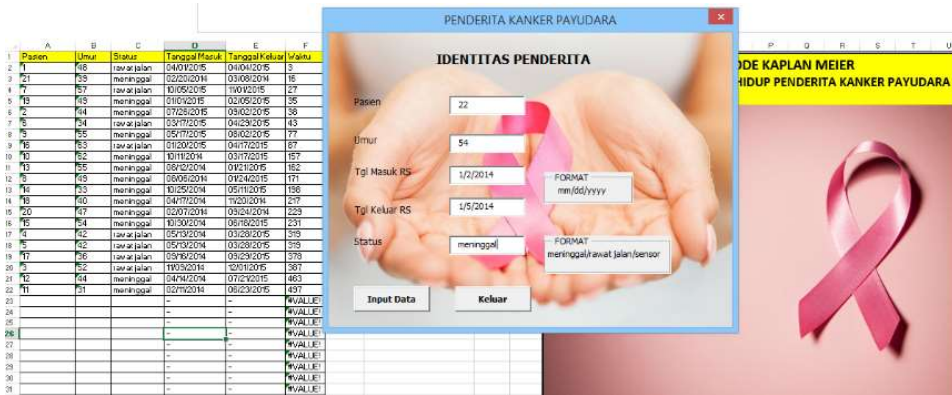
|   | A | B | C | D | E | F |
|---|---|---|---|---|---|---|
| 1 | Pasien | Umur | Status | Tanggal Masuk | Tanggal Keluar | Waktu |
| 2 | 1 | 48 | rawat jalan | 04/01/2015 | 04/04/2015 | 3 |
| 3 | 21 | 39 | meninggal | 02/20/2014 | 03/08/2014 | 16 |
| 4 | 7 | 57 | rawat jalan | 10/05/2015 | 11/01/2015 | 27 |
| 5 | 19 | 49 | meninggal | 01/09/2015 | 02/05/2015 | 35 |
| 6 | 2 | 44 | meninggal | 07/26/2015 | 09/02/2015 | 38 |
| 7 | 6 | 34 | rawat jalan | 03/17/2015 | 04/29/2015 | 43 |
| 8 | 3 | 55 | meninggal | 05/17/2015 | 08/02/2015 | 77 |
| 9 | 16 | 63 | rawat jalan | 01/20/2015 | 04/17/2015 | 87 |
| 10 | 10 | 62 | meninggal | 10/11/2014 | 03/17/2015 | 157 |
| 11 | 13 | 55 | meninggal | 08/12/2014 | 01/21/2015 | 162 |
| 12 | 8 | 49 | meninggal | 08/06/2014 | 01/24/2015 | 171 |
| 13 | 14 | 33 | meninggal | 10/25/2014 | 05/11/2015 | 198 |
| 14 | 18 | 40 | meninggal | 04/17/2014 | 11/20/2014 | 217 |
| 15 | 20 | 47 | meninggal | 02/07/2014 | 09/24/2014 | 229 |
| 16 | 9 | 54 | meninggal | 10/30/2014 | 06/18/2015 | 231 |
| 17 | 4 | 42 | rawat jalan | 05/13/2014 | 03/28/2015 | 319 |
| 18 | 5 | 42 | meninggal | 05/13/2014 | 03/28/2015 | 319 |
| 19 | 17 | 36 | rawat jalan | 05/16/2014 | 09/29/2015 | 378 |
| 20 | 5 | 52 | rawat jalan | 11/09/2014 | 12/01/2015 | 387 |
| 21 | 12 | 44 | meninggal | 04/14/2014 | 07/20/2015 | 463 |
| 22 | 11 | 31 | meninggal | 02/11/2014 | 06/23/2015 | 497 |
| 23 | | | | - | - | #VALUE! |
| 24 | | | | - | - | #VALUE! |
| 25 | | | | - | - | #VALUE! |
| 26 | | | | - | - | #VALUE! |
| 27 | | | | - | - | #VALUE! |
| 28 | | | | - | - | #VALUE! |
| 29 | | | | - | - | #VALUE! |
| 30 | | | | - | - | #VALUE! |

P Q R S T U

ODE KAPLAN MEIER
HIDUP PENDERITA KANKER PAYUDARA

PENDERITA KANKER PAYUDARA

IDENTITAS PENDERITA

Pasien 22

Umur 54

Tgl Masuk RS 1/2/2014

FORMAT
mm/dd/yyyy

Tgl Keluar RS 1/5/2014

Status meninggal

FORMAT
meninggal/rawat jalan/sensor

Input Data

Keluar